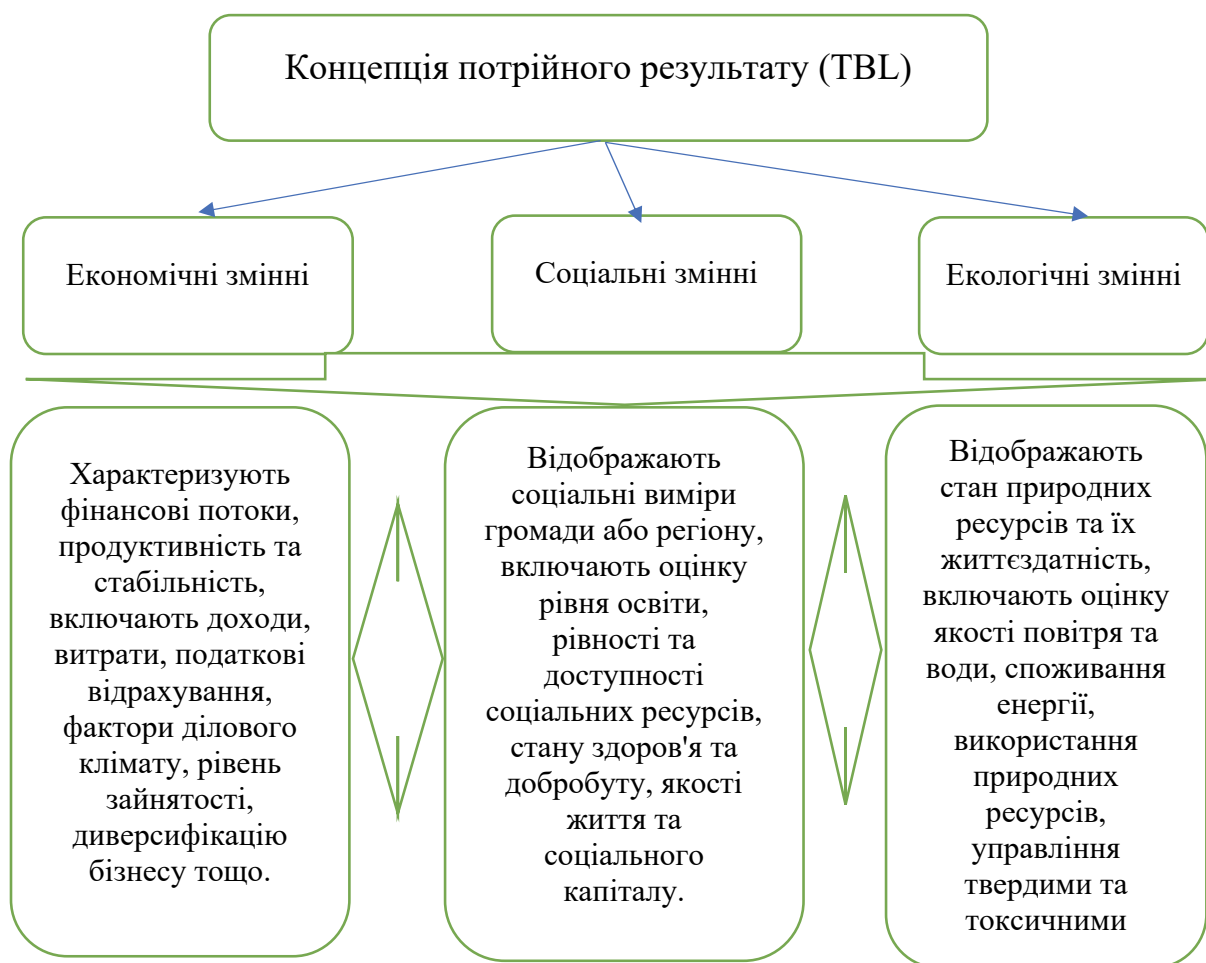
Концепція потрійного результату (TBL)

Економічні змінні

Соціальні змінні

Екологічні змінні

Характеризують фінансові потоки, продуктивність та стабільність, включають доходи, витрати, податкові відрахування, фактори ділового клімату, рівень зайнятості, диверсифікацію бізнесу тощо.

Відображають соціальні виміри громади або регіону, включають оцінку рівня освіти, рівності та доступності соціальних ресурсів, стану здоров'я та добробуту, якості життя та соціального капіталу.

Відображають стан природних ресурсів та їх життєздатність, включають оцінку якості повітря та води, споживання енергії, використання природних ресурсів, управління твердими та токсичними